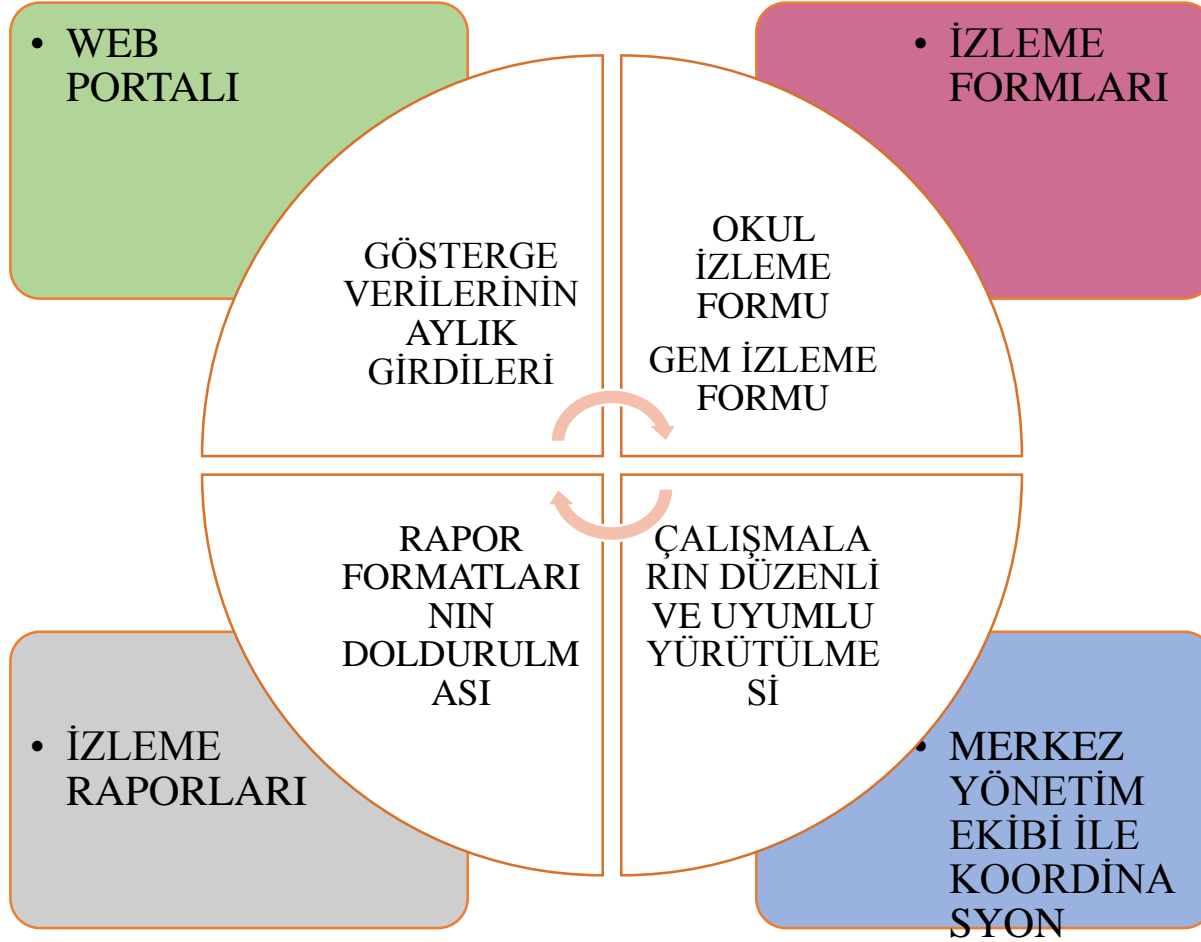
• WEB PORTALI

• İZLEME FORMLARI

GÖSTERGE VERİLERİNİN AYLIK GİRDİLERİ

OKUL İZLEME FORMU

GEM İZLEME FORMU

RAPOR FORMATLARI NIN DOLDURULM ASI

ÇALIŞMALA RIN DÜZENLİ VE UYUMLU YÜRÜTÜLME Sİ

• İZLEME RAPORLARI

• MERKEZ YÖNETİM EKİBİ İLE KOORDİNA SYON